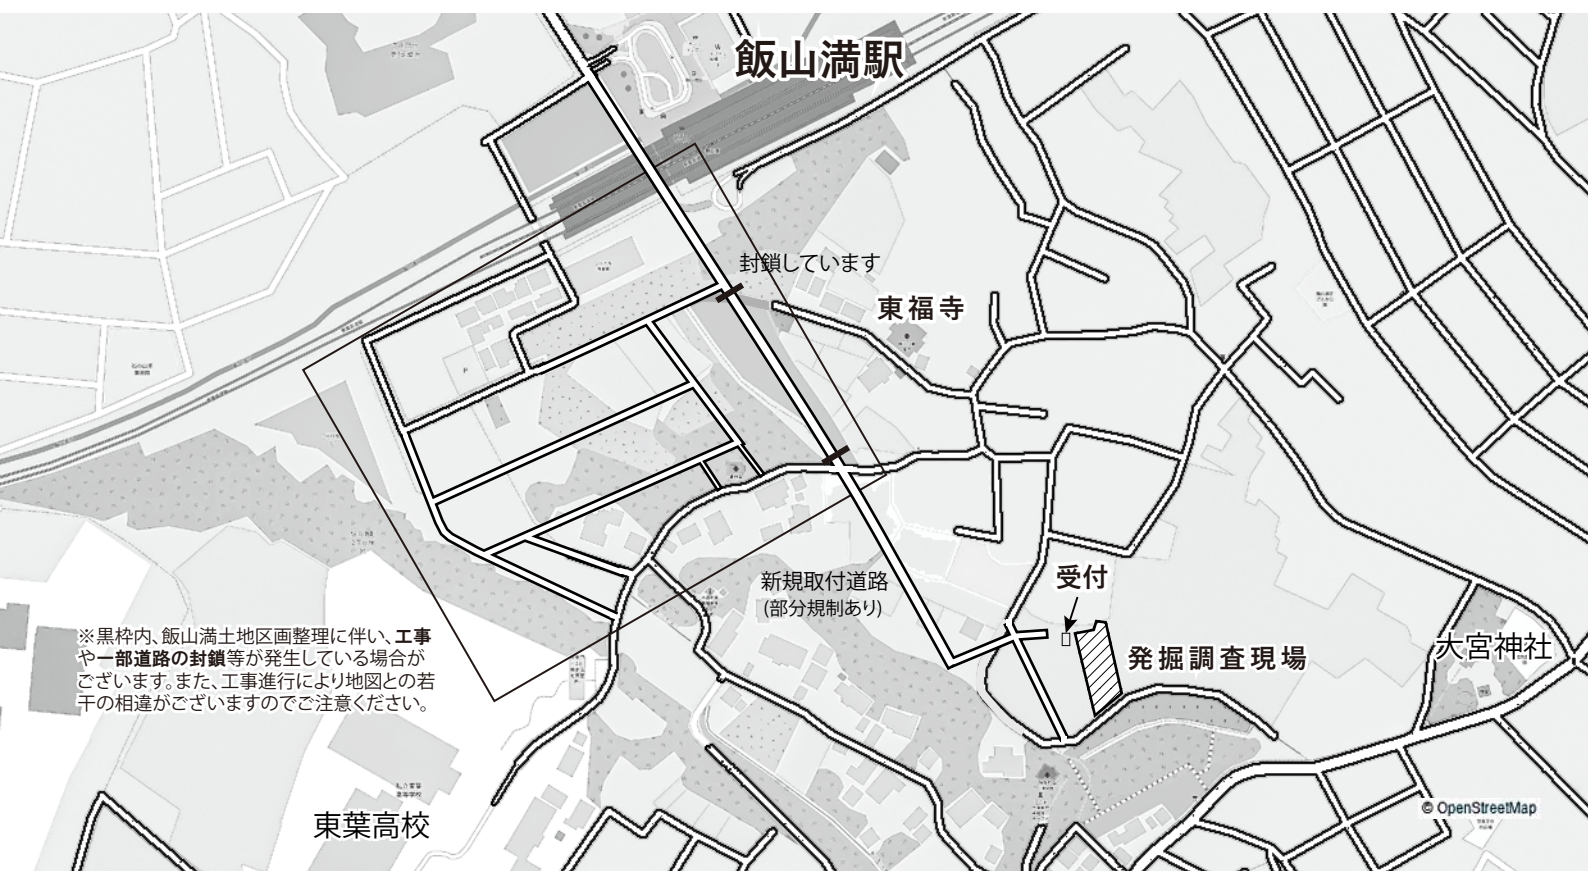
飯山満駅

封鎖しています

東福寺

新規取付道路
(部分規制あり)

受付

発掘調査現場

大宮神社

※黒枠内、飯山満土地区画整理に伴い、工事や一部道路の封鎖等が発生している場合がございます。また、工事進行により地図との若干の相違がございますのでご注意ください。

東葉高校

© OpenStreetMap